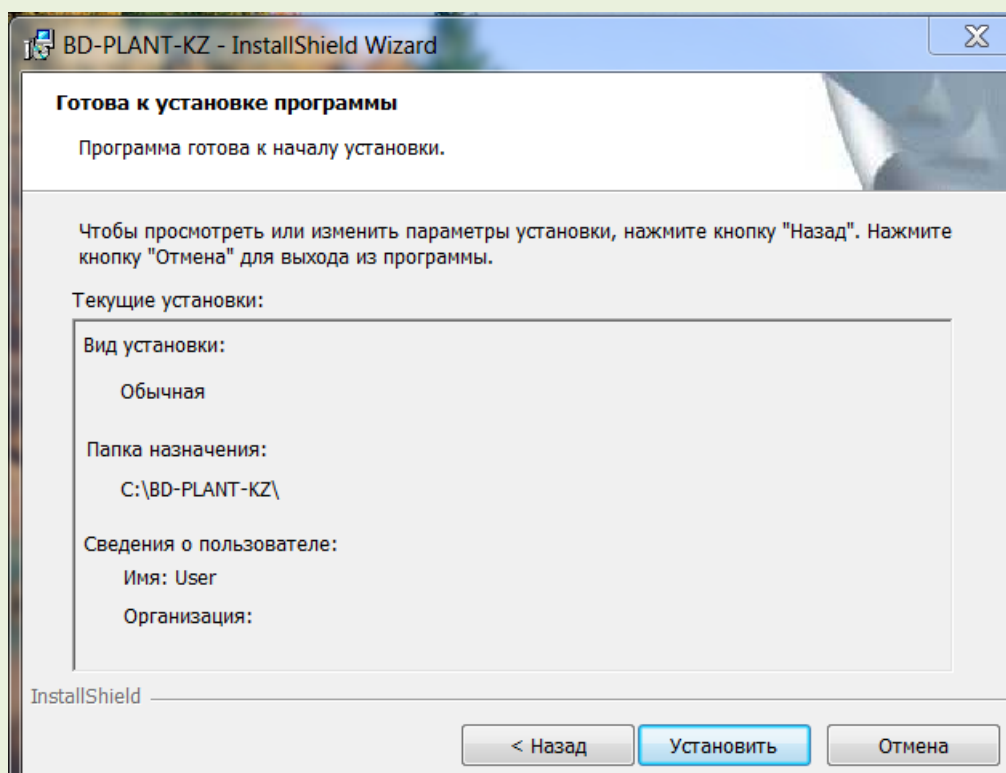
BD-PLANT-KZ - InstallShield Wizard

Готова к установке программы

Программа готова к началу установки.

Чтобы просмотреть или изменить параметры установки, нажмите кнопку "Назад". Нажмите кнопку "Отмена" для выхода из программы.

Текущие установки:

Вид установки:

Обычная

Папка назначения:

C:\BD-PLANT-KZ\

Сведения о пользователе:

Имя: User

Организация:

InstallShield

< Назад

Установить

Отмена